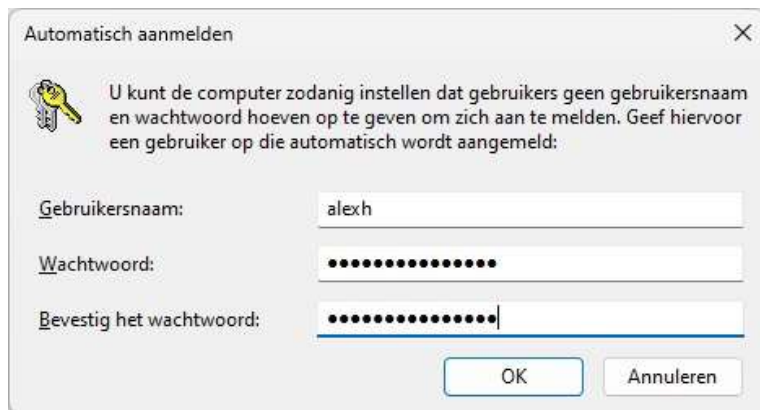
Automatisch aanmelden

×

U kunt de computer zodanig instellen dat gebruikers geen gebruikersnaam en wachtwoord hoeven op te geven om zich aan te melden. Geef hiervoor een gebruiker op die automatisch wordt aangemeld:

Gebruikersnaam: alexh

Wachtwoord: •••••••••••••••

Bevestig het wachtwoord: •••••••••••••••

OK

Annuleren